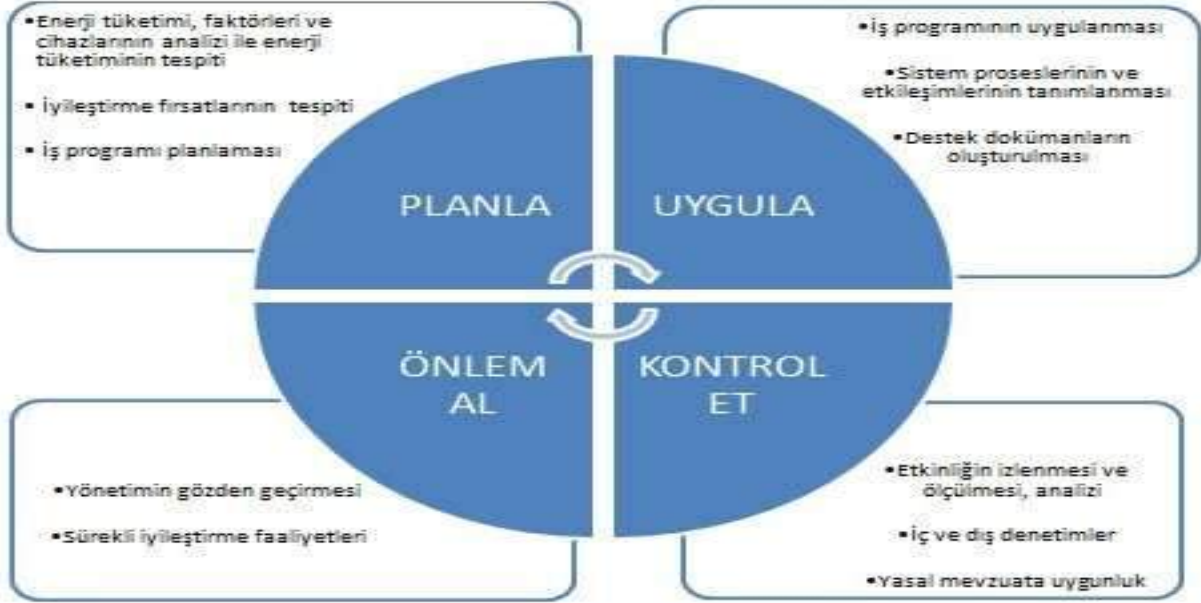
•Enerji tüketimi, faktörleri ve cihazlarının analizi ile enerji tüketiminin tespiti

•İyileştirme fırsatlarının tespiti

•İş programı planlaması

•İş programının uygulanması

•Sistem proseslerinin ve etkileşimlerinin tanımlanması

•Destek dokümanların oluşturulması

PLANLA

UYGULA

ÖNLEM AL

KONTROL ET

•Yönetimin gözden geçirmesi

•Sürekli iyileştirme faaliyetleri

•Etkinliğin izlenmesi ve ölçülmesi, analizi

•İç ve dış denetimler

•Yasal mevzuata uygunluk